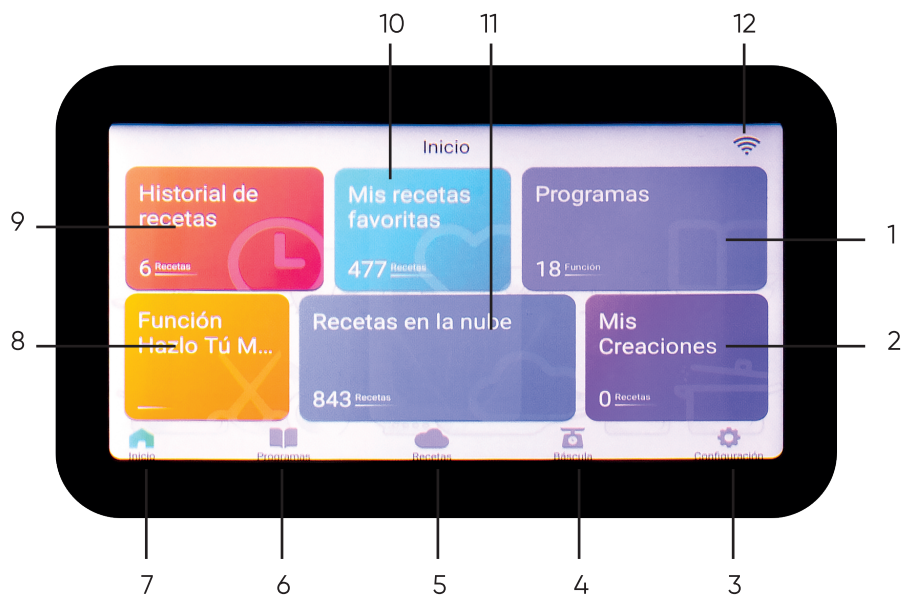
10 11 12

Inicio

Historial de recetas
6 Recetas

Mis recetas favoritas
477 Recetas

Programas
18 Función

9

1

Función Hazlo Tú M...

Recetas en la nube
843 Recetas

Mis Creaciones
0 Recetas

8

2

Inicio
Programas
Recetas
Báscula
Configuración

7 6 5 4 3